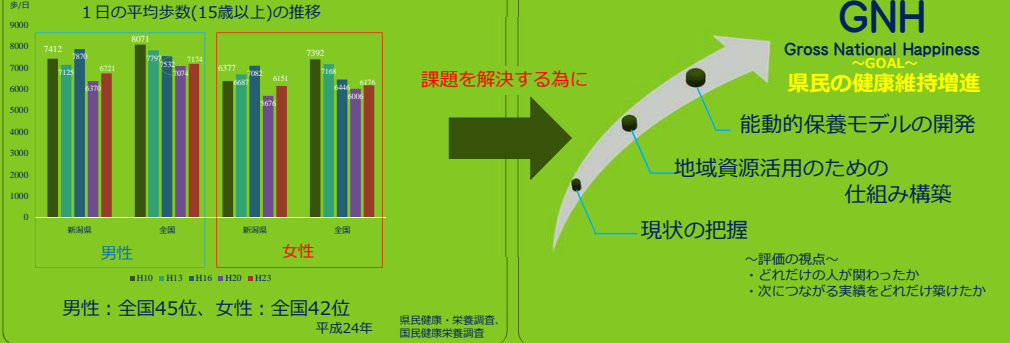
歩/日

１日の平均歩数(15歳以上)の推移

9000
8000
7000
6000
5000
4000
3000
2000
1000
0

7412 7125 7870 6370 6721
8071 7769 7532 7074 7174
6377 6687 7082 5676 6151
7392 7168 6446 6006 6176

新潟県 全国
男性

新潟県 全国
女性

H10 H13 H16 H20 H23

男性：全国45位、女性：全国42位
平成24年

県民健康・栄養調査、
国民健康栄養調査

課題を解決する為に

GNH
Gross National Happiness
〜GOAL〜
県民の健康維持増進

能動的保養モデルの開発

地域資源活用のための
仕組み構築

現状の把握

〜評価の視点〜
・どれだけの人が関わったか
・次につながる実績をどれだけ築けたか